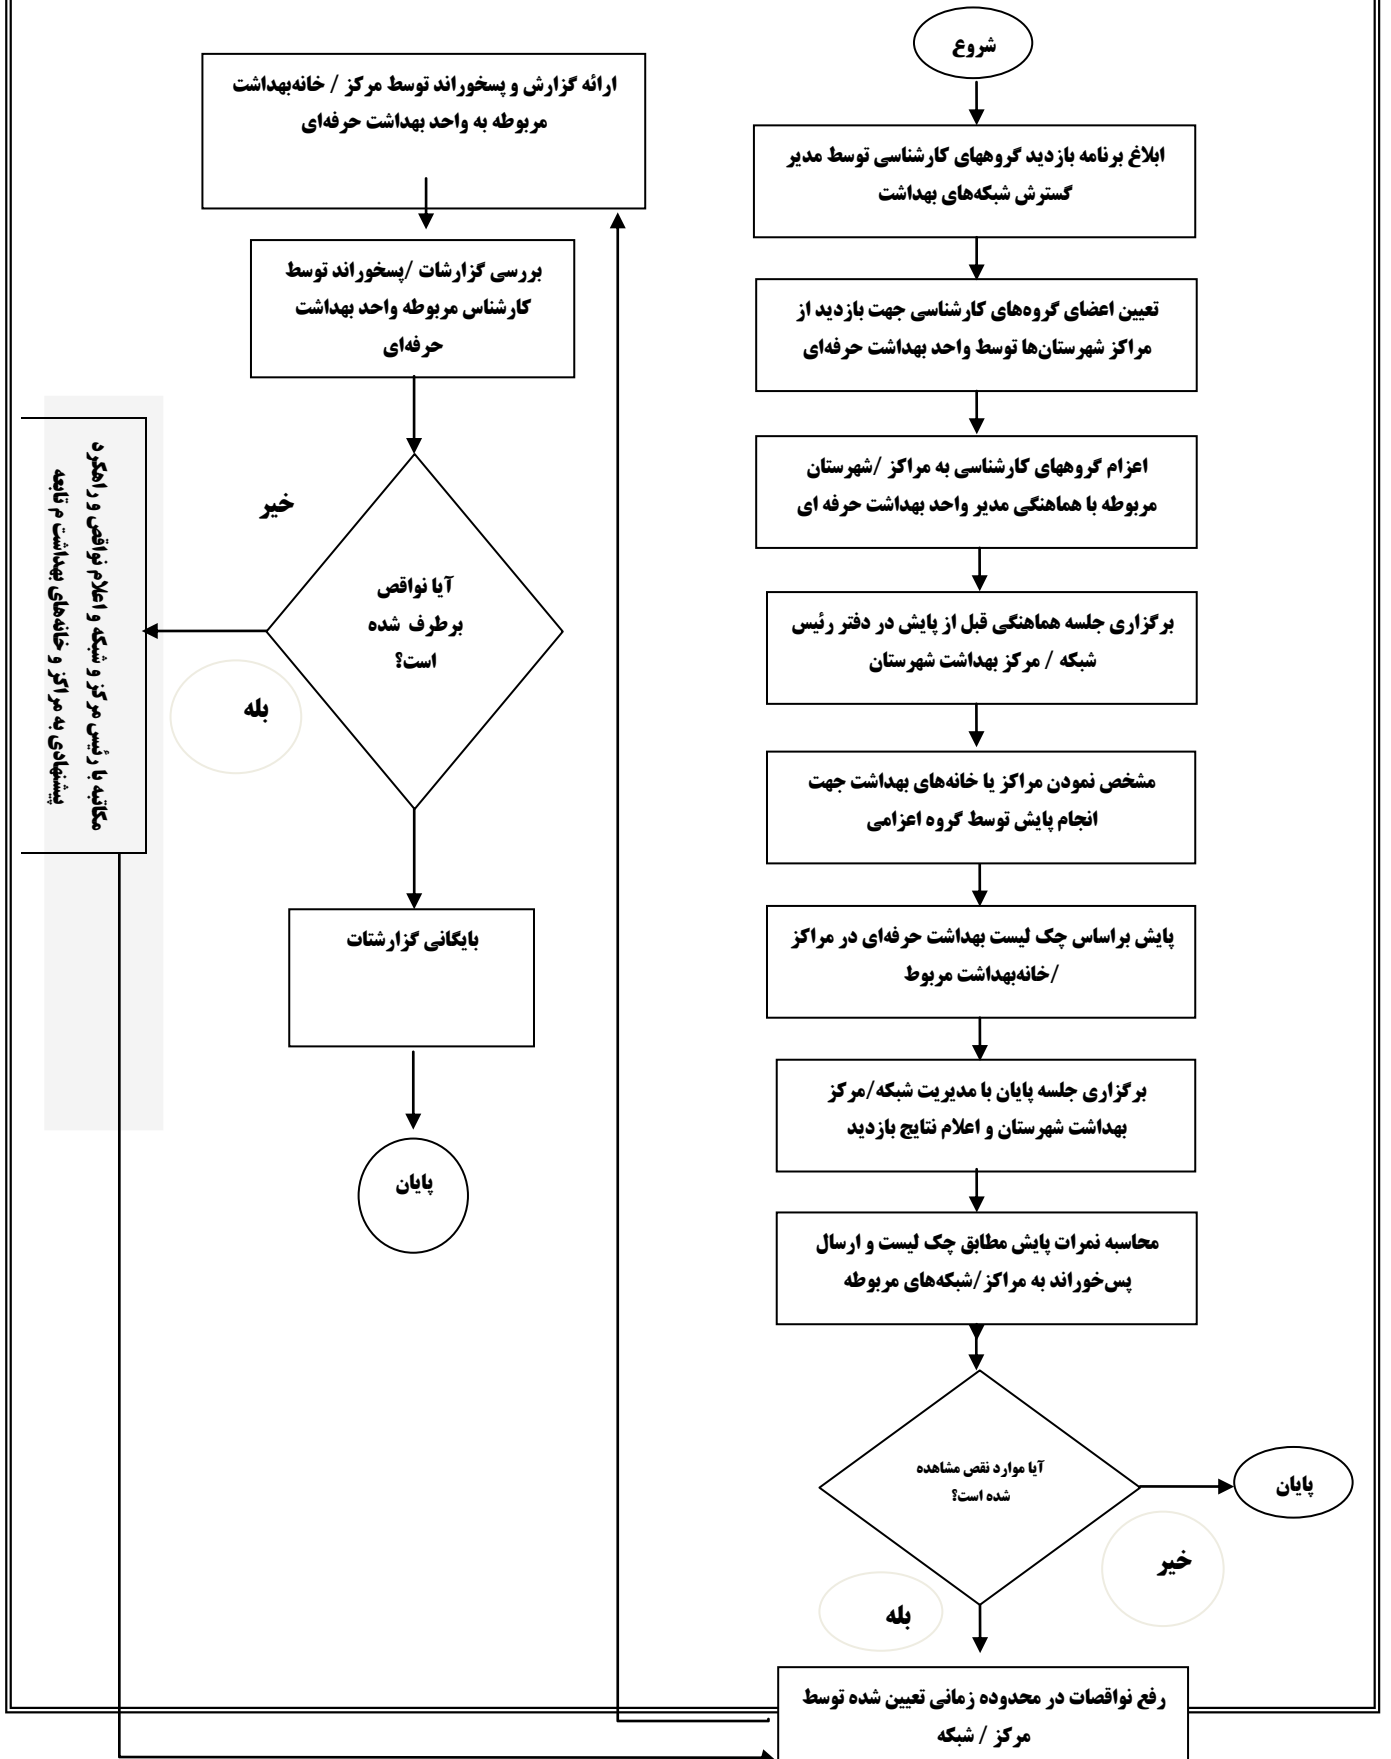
شروع

ابلاغ برنامه بازدید گروههای کارشناسی توسط مدیر گسترش شبکه‌های بهداشت

تعیین اعضای گروه‌های کارشناسی جهت بازدید از مراکز شهرستان‌ها توسط واحد بهداشت حرفه‌ای

اعزام گروههای کارشناسی به مراکز /شهرستان مربوطه با هماهنگی مدیر واحد بهداشت حرفه ای

برگزاری جلسه هماهنگی قبل از پایش در دفتر رئیس شبکه / مرکز بهداشت شهرستان

مشخص نمودن مراکز یا خانه‌های بهداشت جهت انجام پایش توسط گروه اعزامی

پایش براساس چک لیست بهداشت حرفه‌ای در مراکز /خانه‌بهداشت مربوط

برگزاری جلسه پایان با مدیریت شبکه/مرکز بهداشت شهرستان و اعلام نتایج بازدید

محاسبه نمرات پایش مطابق چک لیست و ارسال پس‌خوراند به مراکز/شبکه‌های مربوطه

آیا موارد نقص مشاهده شده است؟

پایان

خیر

بله

رفع نواقصات در محدوده زمانی تعیین شده توسط مرکز / شبکه

ارائه گزارش و پسخوراند توسط مرکز / خانه‌بهداشت مربوطه به واحد بهداشت حرفه‌ای

بررسی گزارشات /پسخوراند توسط کارشناس مربوطه واحد بهداشت حرفه‌ای

خیر

آیا نواقص برطرف شده است؟

بله

بایگانی گزارشتات

پایان

مکاتبه با رئیس مرکز و شبکه و اعلام نواقص و راهکار پیشنهادی به مراکز و خانه‌های بهداشت م تابعه